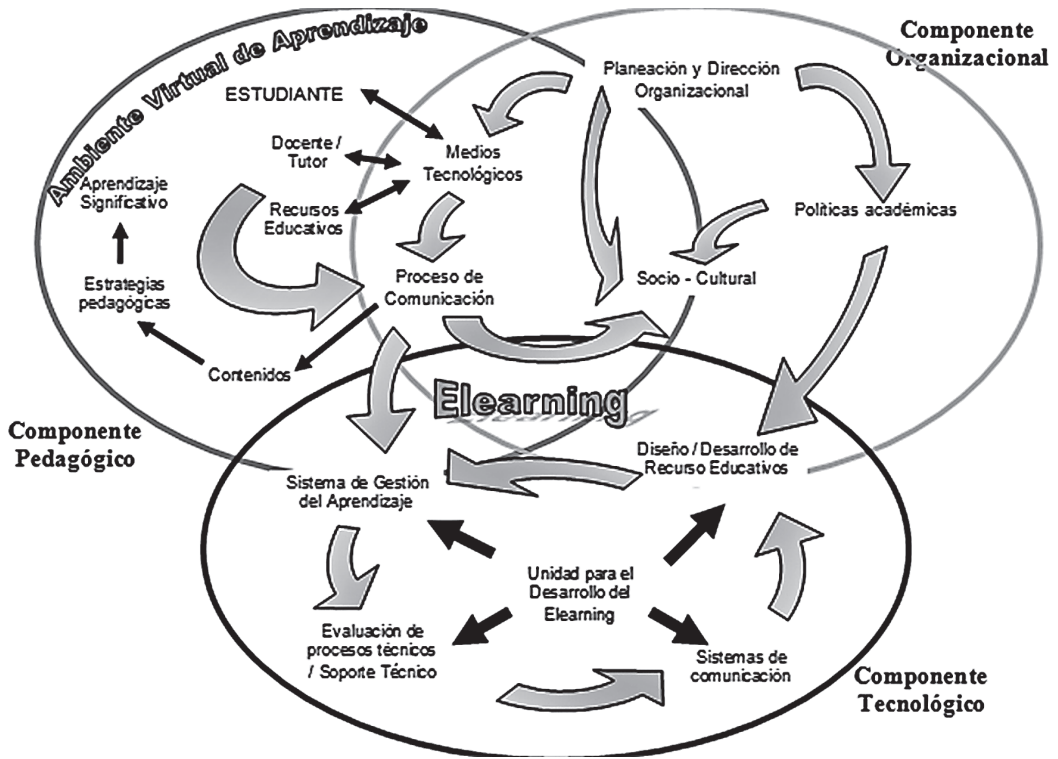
Ambiente Virtual de Aprendizaje

Componente Organizacional

ESTUDIANTE

Planeación y Dirección Organizacional

Docente / Tutor

Medios Tecnológicos

Aprendizaje Significativo

Recursos Educativos

Políticas académicas

Estrategias pedagógicas

Proceso de Comunicación

Socio - Cultural

Contenidos

Elearning

Componente Pedagógico

Diseño / Desarrollo de Recurso Educativos

Sistema de Gestión del Aprendizaje

Unidad para el Desarrollo del Elearning

Evaluación de procesos técnicos / Soporte Técnico

Sistemas de comunicación

Componente Tecnológico